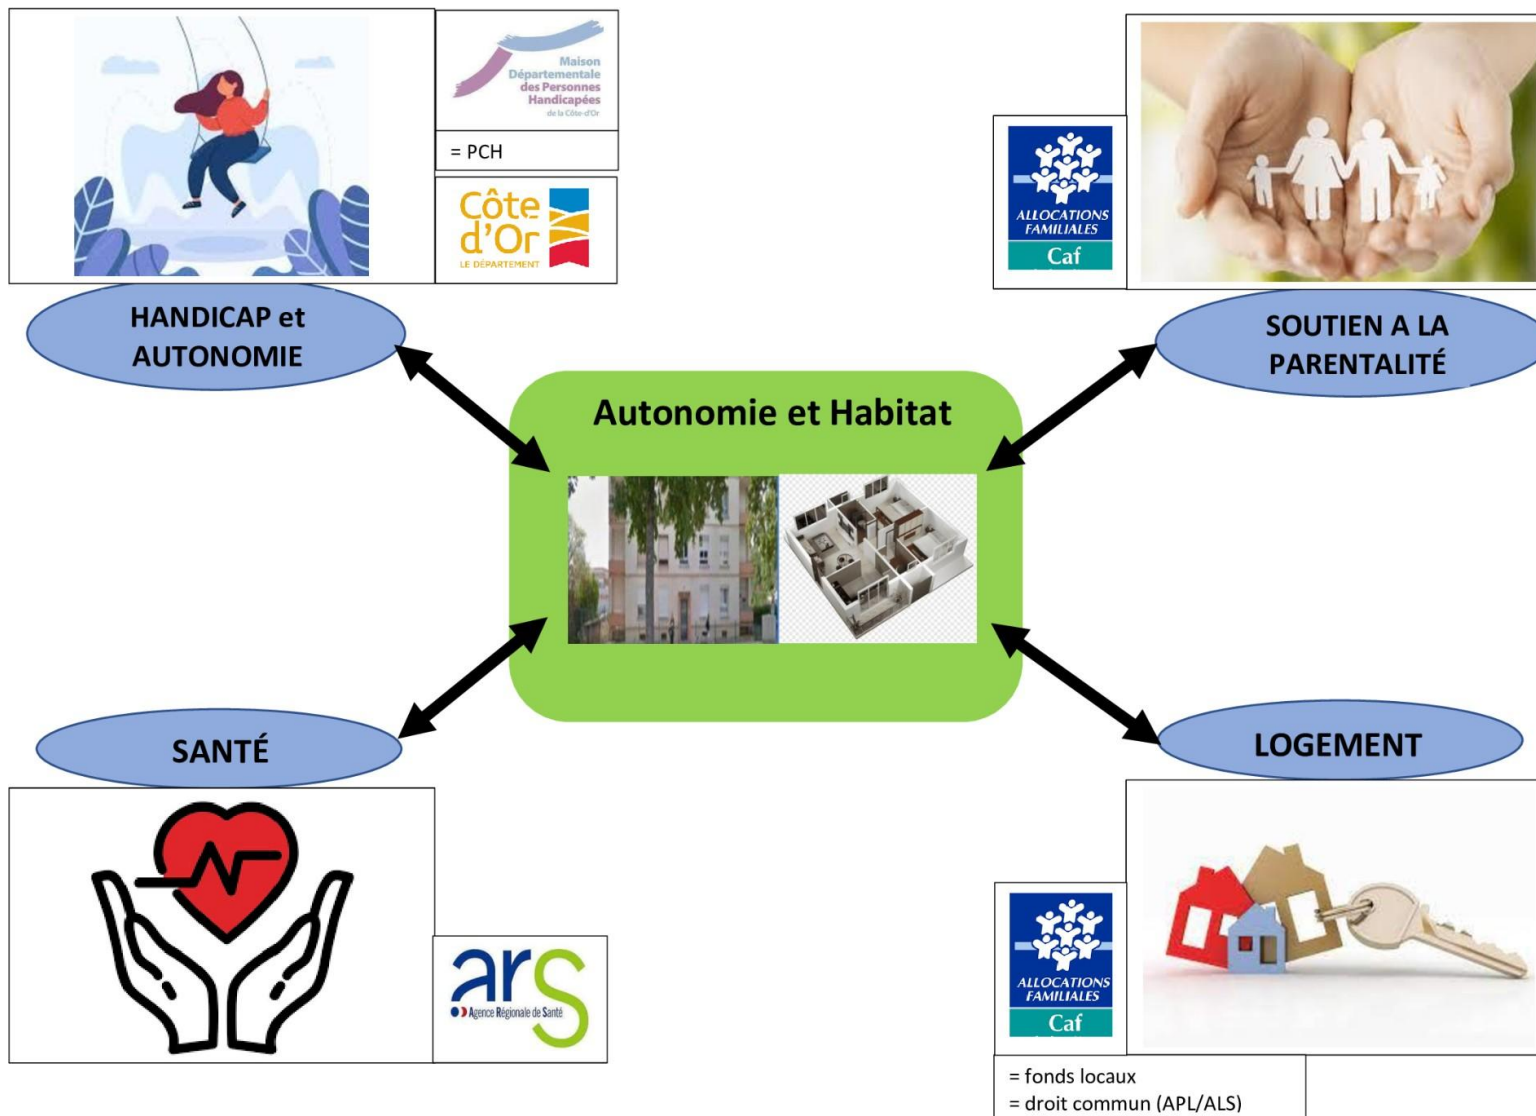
Maison Départementale des Personnes Handicapées de la Côte-d'Or

= PCH

Côte d'Or LE DÉPARTEMENT

HANDICAP et AUTONOMIE

ALLOCATIONS FAMILIALES Caf

SOUTIEN A LA PARENTALITÉ

Autonomie et Habitat

SANTÉ

LOGEMENT

ars Agence Régionale de Santé

ALLOCATIONS FAMILIALES Caf

= fonds locaux
= droit commun (APL/ALS)